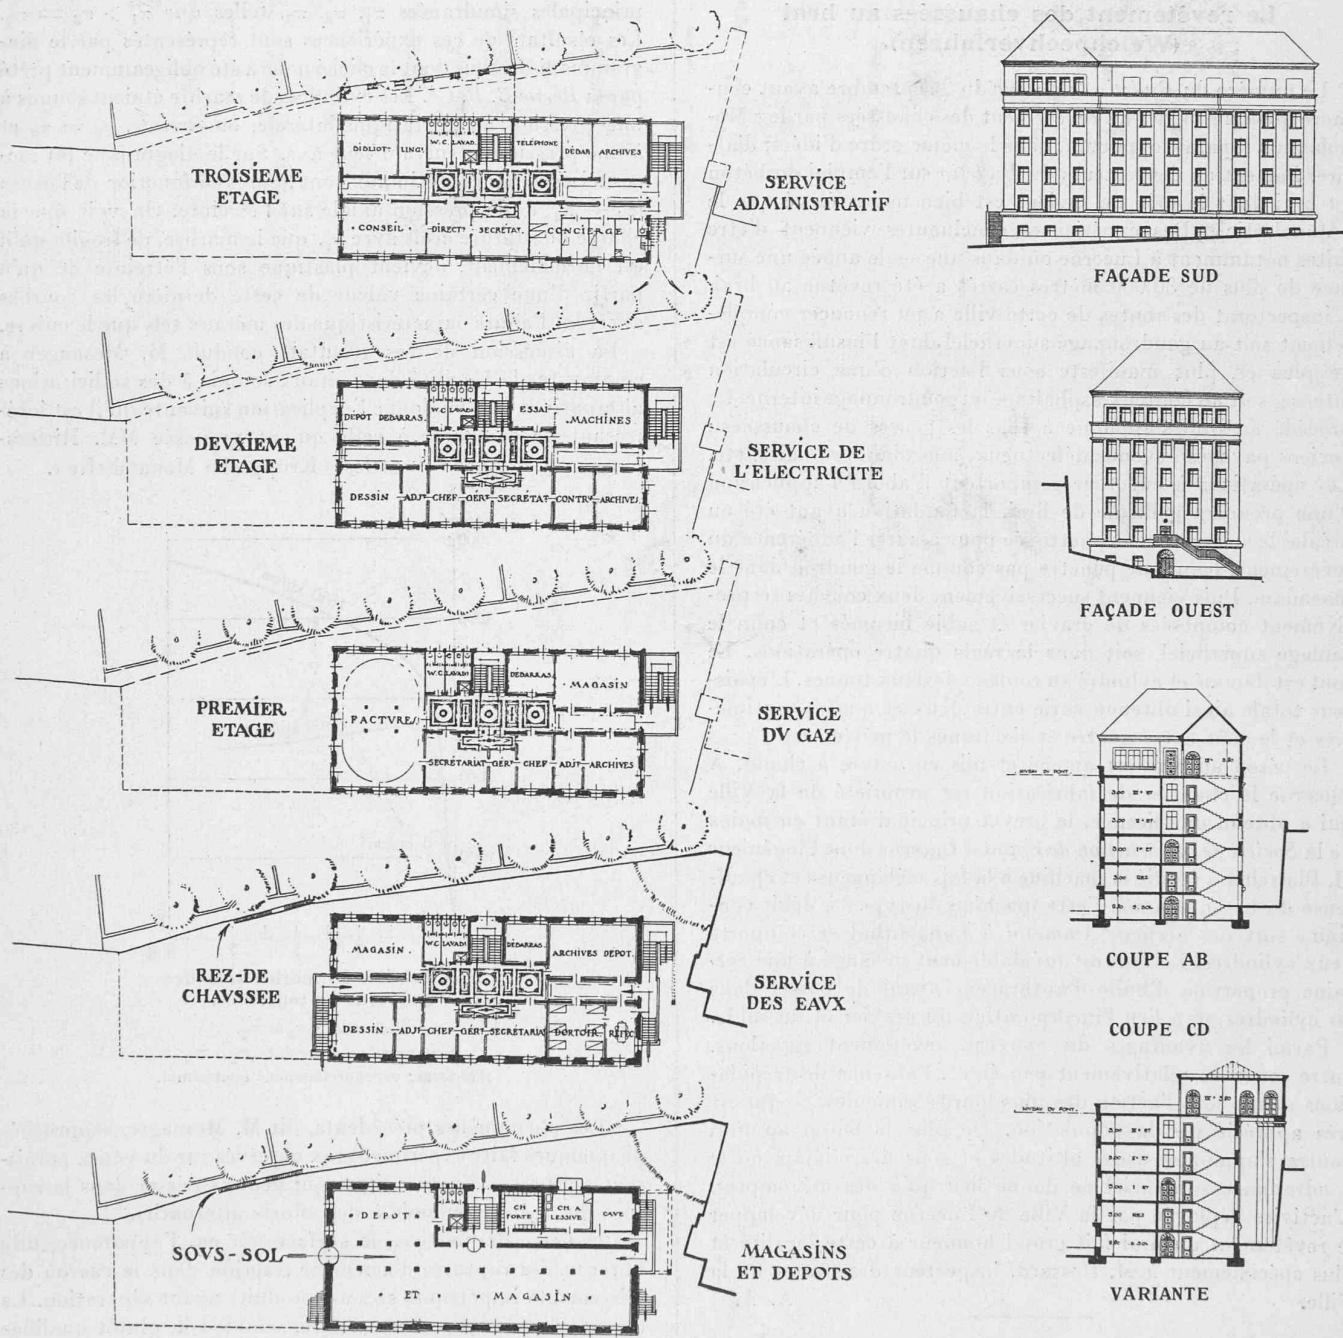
TROISIEME ETAGE

BIBLIOT. LINGE W.C. LAVAB. TELEPHONE DEBAR. ARCHIVES

CONSEIL DIRECT. SECRETAT. CONCIERGE

SERVICE ADMINISTRATIF

DEVXIEME ETAGE

DEPOT DEBARRAS W.C. LAVAB. ESSAI MACHINES

DESSIN ADJ. CHEF GERT SECRETAT. CONTR. ARCHIVES

SERVICE DE L'ELECTRICITE

PREMIER ETAGE

FACTVRES W.C. LAVAB. DEBARRAS MAGASIN

SECRETARIAT GERT CHEF ADJT ARCHIVES

SERVICE DV GAZ

REZ-DE CHAVSSEE

MAGASIN W.C. LAVAB. DEBARRAS ARCHIVES DEPOT

DESSIN ADJT CHEF GERT SECRETARIAT PORTOIR REFECT.

SERVICE DES EAVX

SOVS-SOL

DEPOT CH CH. A LESSIVE CAVE

ET MAGASIN

MAGASINS ET DEPOTS

FAÇADE SUD

FAÇADE OUEST

COUPE AB

COUPE CD

VARIANTE